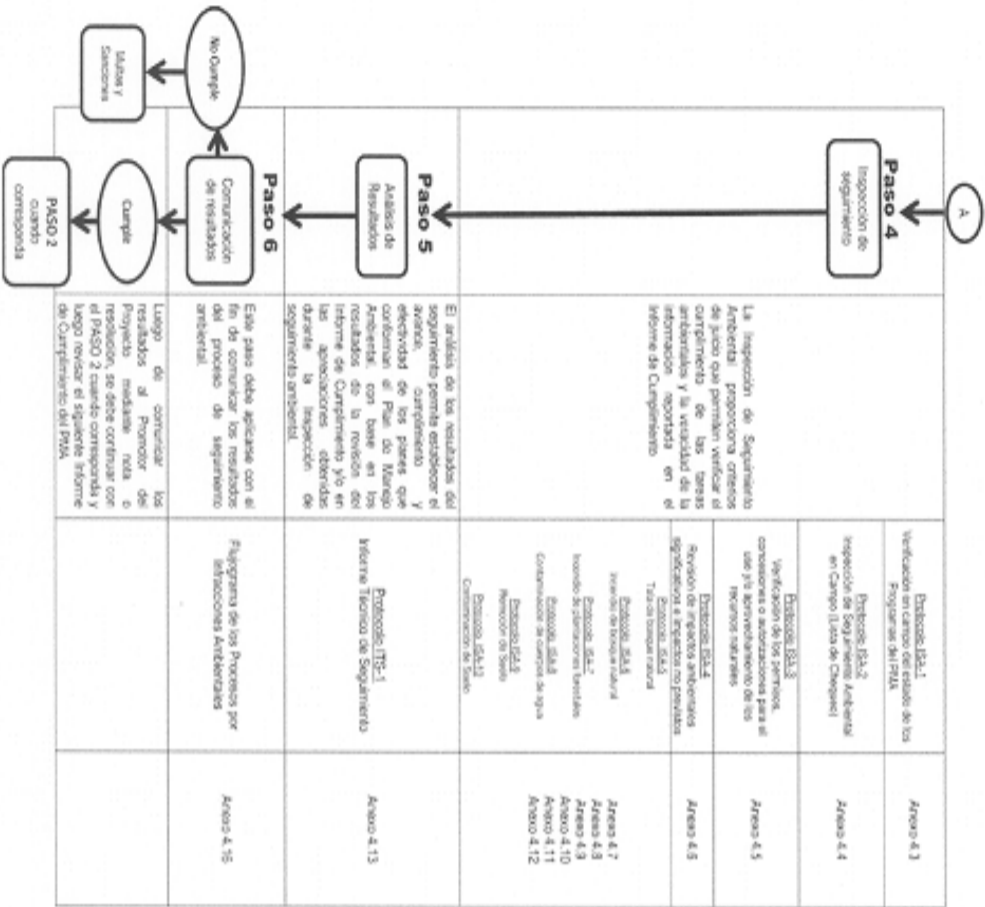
A

Paso 4
Inspección de seguimiento

La Inspección de Seguimiento Ambiental proporciona criterios de juicio que permiten verificar el cumplimiento de las tareas ambientales y la veracidad de la información reportada en el Informe de Cumplimiento.

Protocolo ISA-1
Verificación en campo del estado de los Programas del PMA
Anexo 4.3

Protocolo ISA-2
Inspección de Seguimiento Ambiental en Campo (Lista de Chequeo)
Anexo 4.4

Protocolo ISA-3
Verificación de los permisos, concesiones o autorizaciones para el uso y/o aprovechamiento de los recursos naturales
Anexo 4.5

Protocolo ISA-4
Revisión de impactos ambientales significativos e impactos no previstos
Anexo 4.6

Protocolo ISA-5
Tala de bosque natural
Protocolo ISA-6
Incendio de bosque natural
Protocolo ISA-7
Incendio de plantaciones forestales
Protocolo ISA-8
Contaminación de cuerpos de agua
Protocolo ISA-9
Remoción de Suelo
Protocolo ISA-10
Contaminación de Suelo
Anexo 4.7
Anexo 4.8
Anexo 4.9
Anexo 4.10
Anexo 4.11
Anexo 4.12

Paso 5
Análisis de Resultados

El análisis de los resultados del seguimiento permite establecer el avance, cumplimiento y efectividad de los planes que conforman el Plan de Manejo Ambiental, con base en los resultados de la revisión del Informe de Cumplimiento y/o en las apreciaciones obtenidas durante la inspección de seguimiento ambiental.

Protocolo ITS-1
Informe Técnico de Seguimiento
Anexo 4.13

Paso 6
Comunicación de resultados

Este paso debe aplicarse con el fin de comunicar los resultados del proceso de seguimiento ambiental.

Flujograma de los Procesos por Infracciones Ambientales
Anexo 4.15

No Cumple
Multas y Sanciones

Cumple
PASO 2 cuando corresponda

Luego de comunicar los resultados al Promotor del Proyecto mediante nota o resolución, se debe continuar con el PASO 2 cuando corresponda y luego revisar el siguiente Informe de Cumplimiento del PMA.